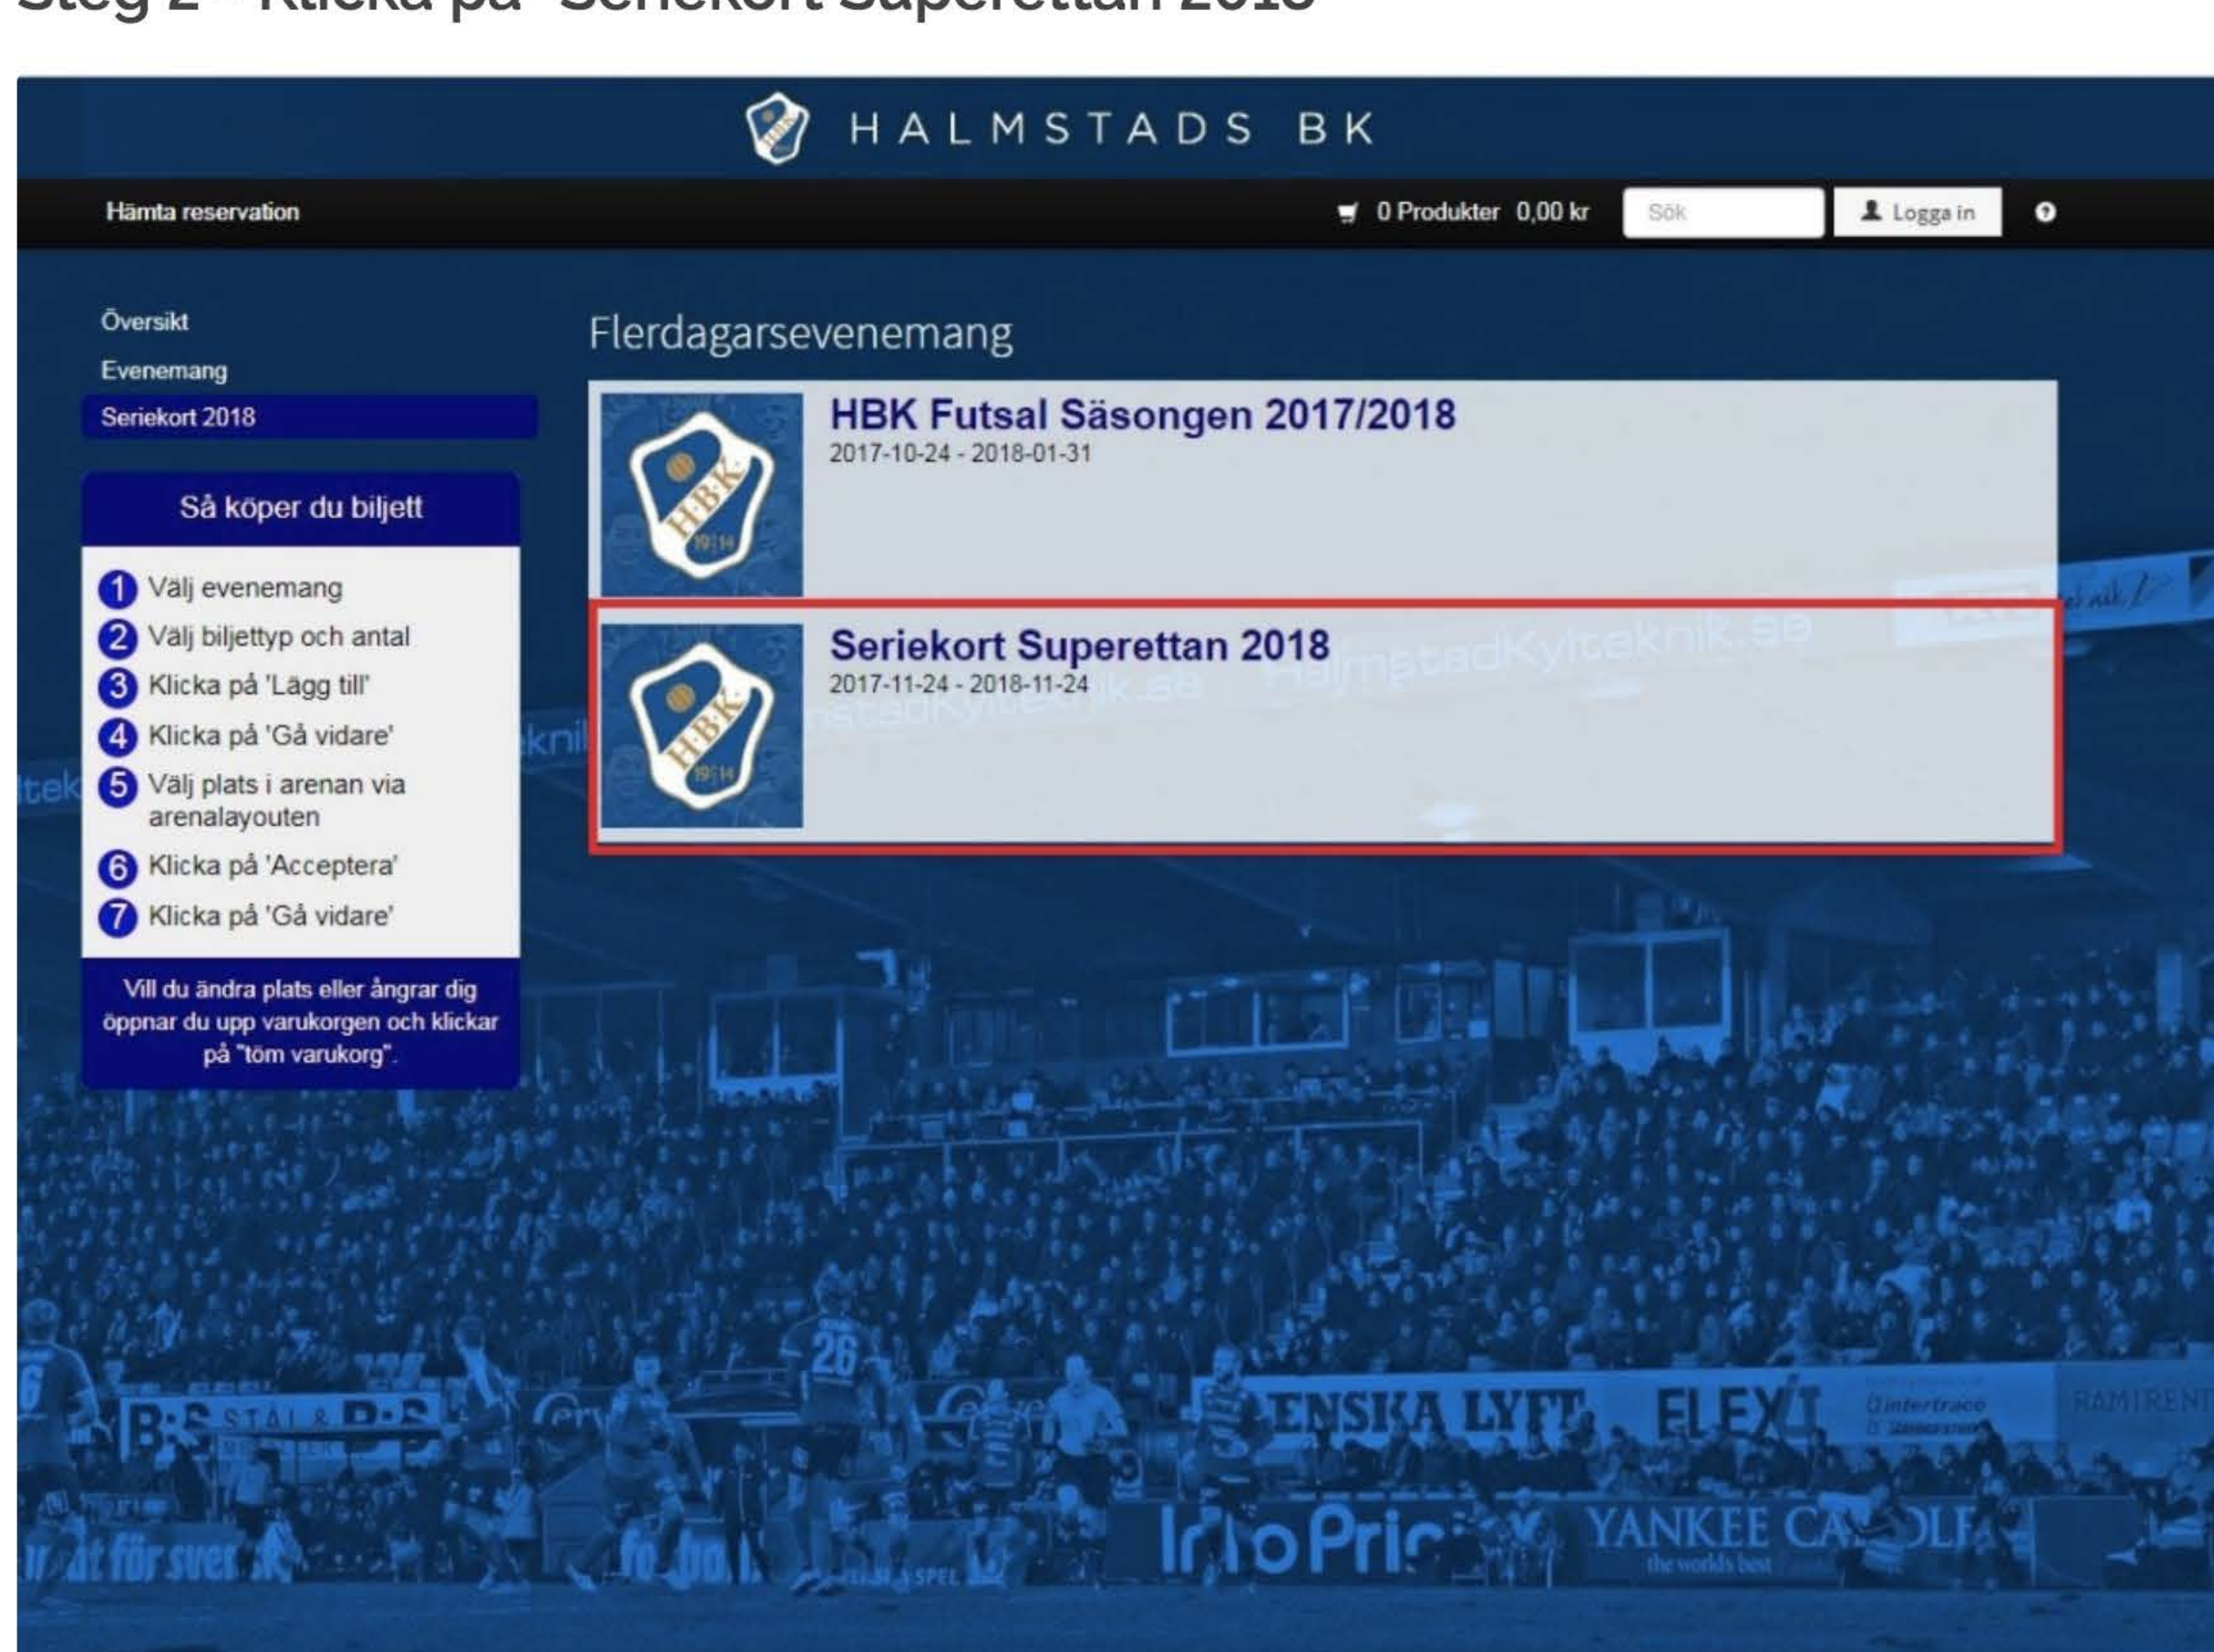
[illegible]

HALMSTADS BK

Hämta reservation

0 Produkter 0,00 kr

Sök

Logga in

Översikt

Evenemang

Seriekort 2018

Så köper du biljett

1 Välj evenemang
2 Välj biljettyp och antal
3 Klicka på 'Lägg till'
4 Klicka på 'Gå vidare'
5 Välj plats i arenan via arenalayouten
6 Klicka på 'Acceptera'
7 Klicka på 'Gå vidare'

Vill du ändra plats eller ångrar dig öppnar du upp varukorgen och klickar på "töm varukorg".

Flerdagarsevenemang

HBK Futsal Säsongen 2017/2018
2017-10-24 - 2018-01-31

Seriekort Superettan 2018
2017-11-24 - 2018-11-24